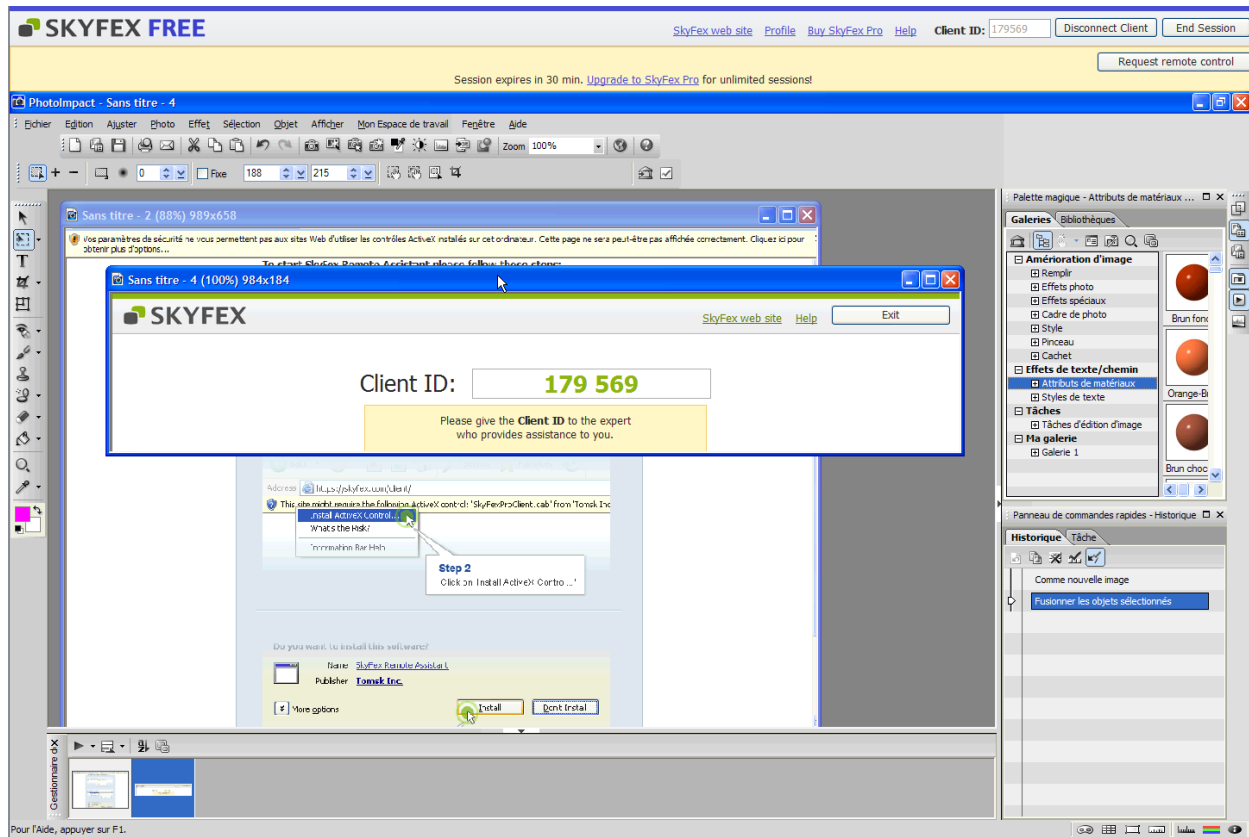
SKYFEX FREE

SkyFex web site Profile Buy SkyFex Pro Help Client ID: 179569 Disconnect Client End Session

Request remote control

Session expires in 30 min. Upgrade to SkyFex Pro for unlimited sessions!

PhotoImpact - Sans titre - 4

Fichier Edition Ajuster Photo Effet Sélection Objet Afficher Mon Espace de travail Fenêtre Aide

Zoom 100%

0 Fixe 188 215

Sans titre - 2 (88%) 989x658

Vos paramètres de sécurité ne vous permettent pas aux sites Web d'utiliser les contrôles ActiveX installés sur cet ordinateur. Cette page ne sera peut-être pas affichée correctement. Cliquez ici pour obtenir plus d'options...

Sans titre - 4 (100%) 984x184

SKYFEX

SkyFex web site Help Exit

Client ID: 179 569

Please give the Client ID to the expert who provides assistance to you.

Address https://skyfex.com/client/

This site might require the following ActiveX control: 'SkyFexProClient.cab' from 'Tomsk Inc

Install ActiveX Control...

What's the Risk?

Information Bar Help

Step 2
Click on Install ActiveX Control...'

Do you want to install this software?

Name SkyFex Remote Assistant

Publisher Tomsk Inc.

More options Install Don't Install

Palette magique - Attributs de matériaux

Galeries Bibliothèques

Amérioration d'image
Remplir
Effets photo
Effets spéciaux
Cadre de photo
Style
Pinceau
Cachet
Effets de texte/chemin
Attributs de matériaux
Styles de texte
Tâches
Tâches d'édition d'image
Ma galerie
Galerie 1

Brun fonc
Orange-B
Brun choc

Panneau de commandes rapides - Historique

Historique Tâche

Comme nouvelle image
Fusionner les objets sélectionnés

Gestionnaire dX

Pour l'Aide, appuyer sur F1.